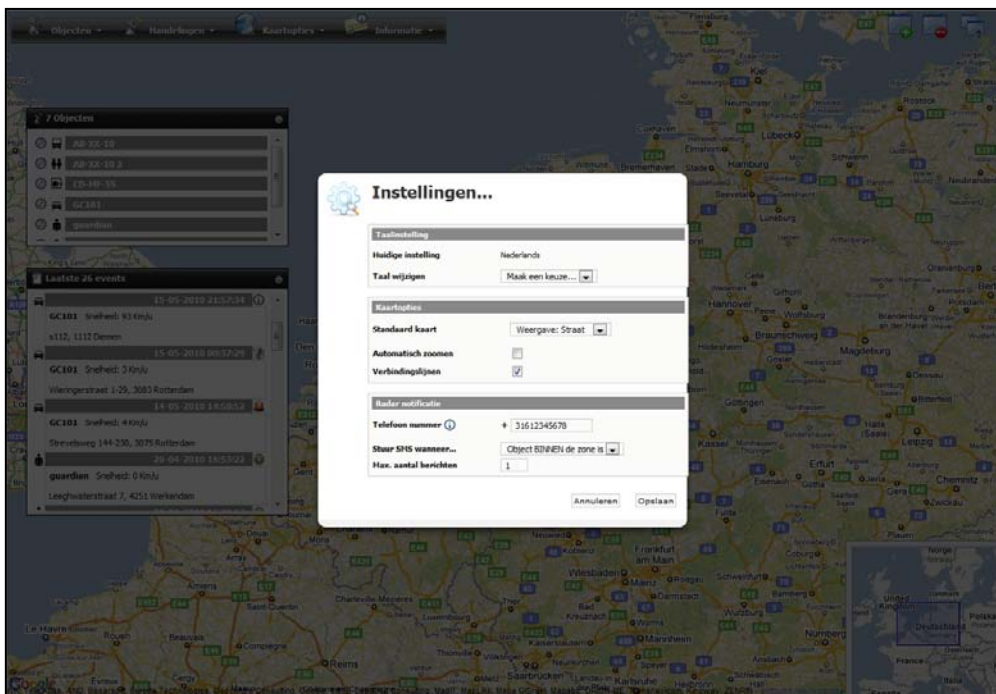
Objecten Handelingen Kaartopties Informatie

7 Objecten
AB-XX-10
AB-XX-10 2
CD-HF-55
GC101
guardian

Laatste 26 events
15-05-2010 21:57:34
GC101 Snelheid: 93 Km/u
s112, 1112 Diemen
15-05-2010 00:57:29
GC101 Snelheid: 3 Km/u
Wieringerstraat 1-29, 3083 Rotterdam
14-05-2010 14:50:52
GC101 Snelheid: 4 Km/u
Strevelsweg 144-230, 3075 Rotterdam
26-04-2010 15:53:22
guardian Snelheid: 0 Km/u
Leeghwaterstraat 7, 4251 Werkendam

Instellingen...

Taalinstelling
Huidige instelling Nederlands
Taal wijzigen Maak een keuze...

Kaartopties
Standaard kaart Weergave: Straat
Automatisch zoomen
Verbindingslijnen

Radar notificatie
Telefoon nummer + 31612345678
Stuur SMS wanneer... Object BINNEN de zone is
Max. aantal berichten 1

Annuleren Opslaan